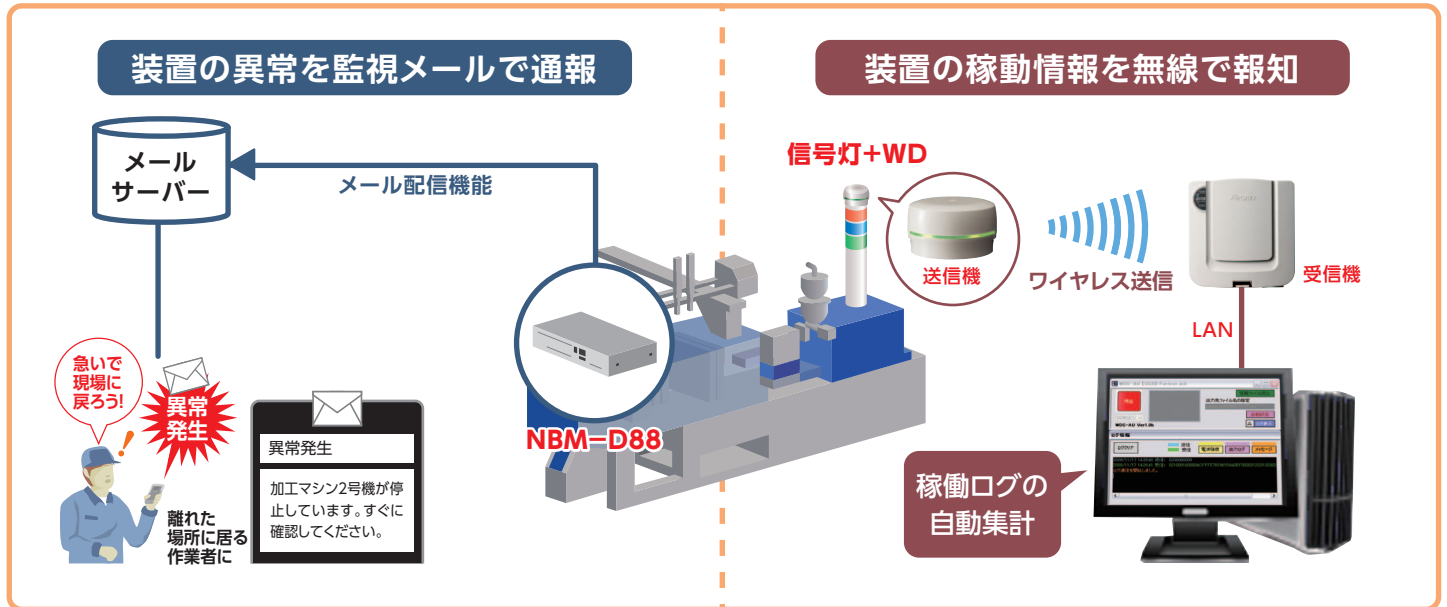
装置の異常を監視メールで通報

メール
サーバー

メール配信機能

急いで
現場に
戻ろう!

異常
発生

異常発生

加工マシン2号機が停止しています。すぐに確認してください。

離れた
場所に居る
作業者に

NBM−D88

装置の稼動情報を無線で報知

信号灯+WD

送信機

ワイヤレス送信

受信機

LAN

稼働ログの
自動集計